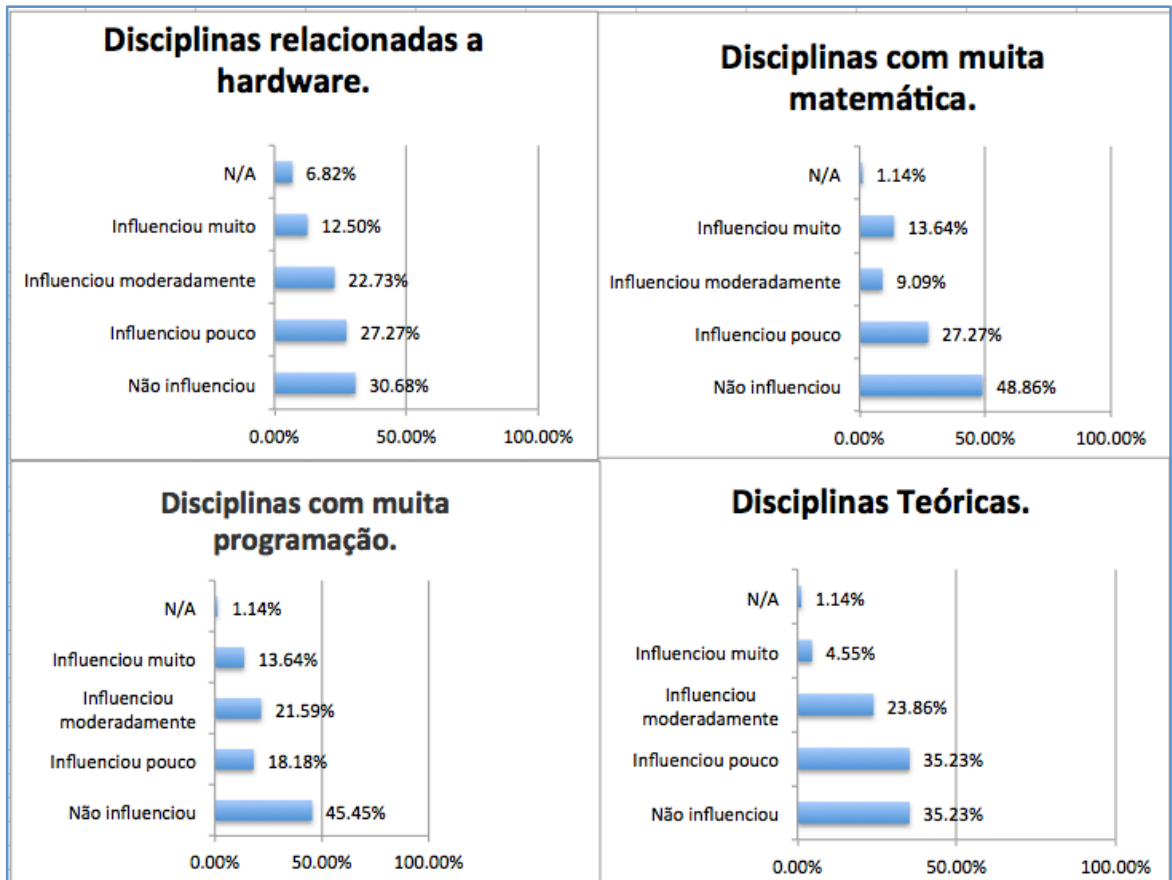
Disciplinas relacionadas a hardware.

N/A 6.82%
Influenciou muito 12.50%
Influenciou moderadamente 22.73%
Influenciou pouco 27.27%
Não influenciou 30.68%

0.00% 50.00% 100.00%

Disciplinas com muita matemática.

N/A 1.14%
Influenciou muito 13.64%
Influenciou moderadamente 9.09%
Influenciou pouco 27.27%
Não influenciou 48.86%

0.00% 50.00% 100.00%

Disciplinas com muita programação.

N/A 1.14%
Influenciou muito 13.64%
Influenciou moderadamente 21.59%
Influenciou pouco 18.18%
Não influenciou 45.45%

0.00% 50.00% 100.00%

Disciplinas Teóricas.

N/A 1.14%
Influenciou muito 4.55%
Influenciou moderadamente 23.86%
Influenciou pouco 35.23%
Não influenciou 35.23%

0.00% 50.00% 100.00%